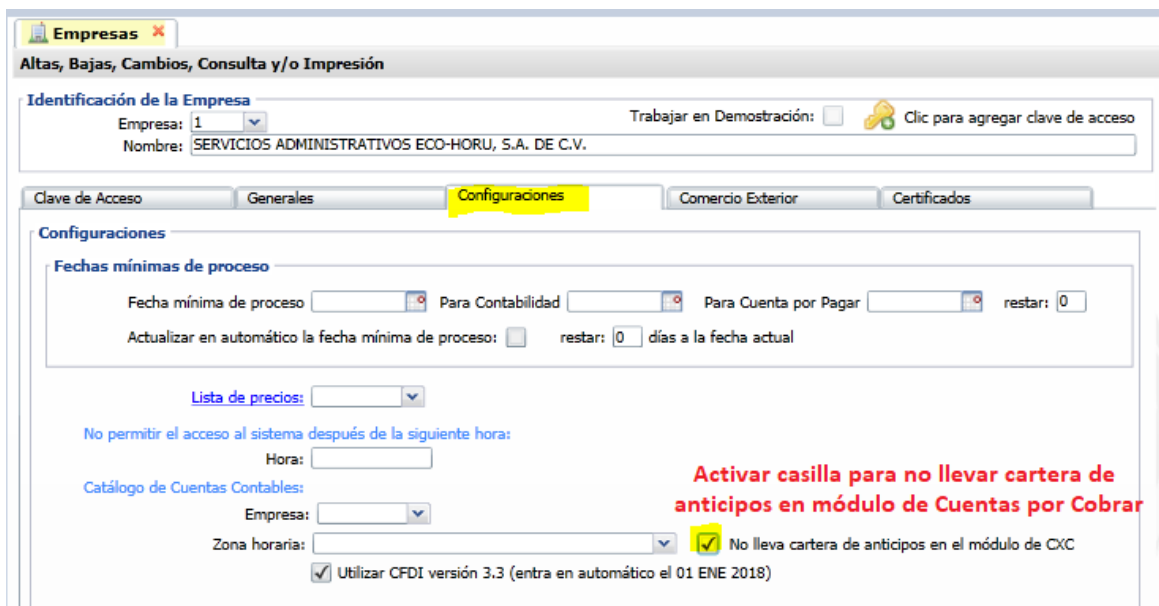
Empresas ✕

Altas, Bajas, Cambios, Consulta y/o Impresión

Identificación de la Empresa

Empresa: 1

Trabajar en Demostración:

Clic para agregar clave de acceso

Nombre: SERVICIOS ADMINISTRATIVOS ECO-HORU, S.A. DE C.V.

Clave de Acceso | Generales | Configuraciones | Comercio Exterior | Certificados

Configuraciones

Fechas mínimas de proceso

Fecha mínima de proceso | Para Contabilidad | Para Cuenta por Pagar | restar: 0

Actualizar en automático la fecha mínima de proceso: | restar: 0 | días a la fecha actual

Lista de precios:

No permitir el acceso al sistema después de la siguiente hora:

Hora:

Catálogo de Cuentas Contables:

Empresa:

Zona horaria:

Activar casilla para no llevar cartera de anticipos en módulo de Cuentas por Cobrar

No lleva cartera de anticipos en el módulo de CXC

Utilizar CFDI versión 3.3 (entra en automático el 01 ENE 2018)